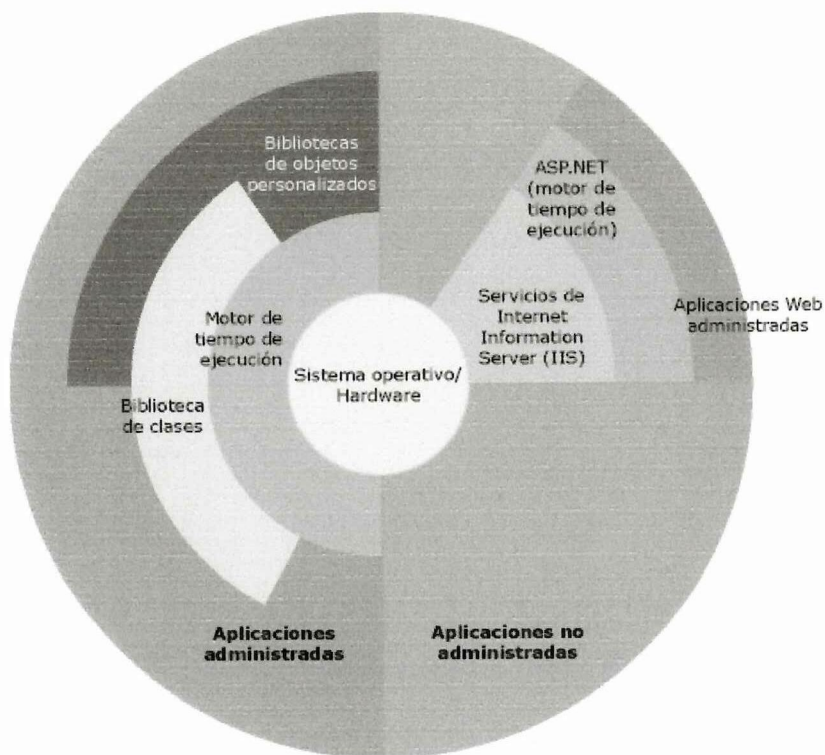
Bibliotecas de objetos personalizados

ASP.NET (motor de tiempo de ejecución)

Servicios de Internet Information Server (IIS)

Aplicaciones Web administradas

Motor de tiempo de ejecución

Sistema operativo/ Hardware

Biblioteca de clases

Aplicaciones administradas

Aplicaciones no administradas